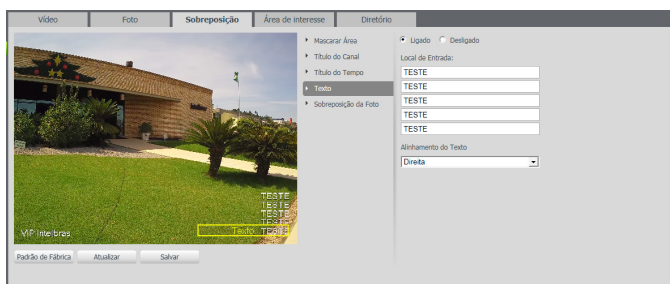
Vídeo | Foto | Sobreposição | Área de interesse | Diretório

Mascarar Área
Título do Canal
Título do Tempo
Texto
Sobreposição da Foto

Ligado Desligado

Local de Entrada:
TESTE
TESTE
TESTE
TESTE
TESTE

Alinhamento do Texto
Direita

TESTE
TESTE
TESTE
TESTE
Texto TESTE

VIP Intelbras

Padrão de Fábrica
Atualizar
Salvar